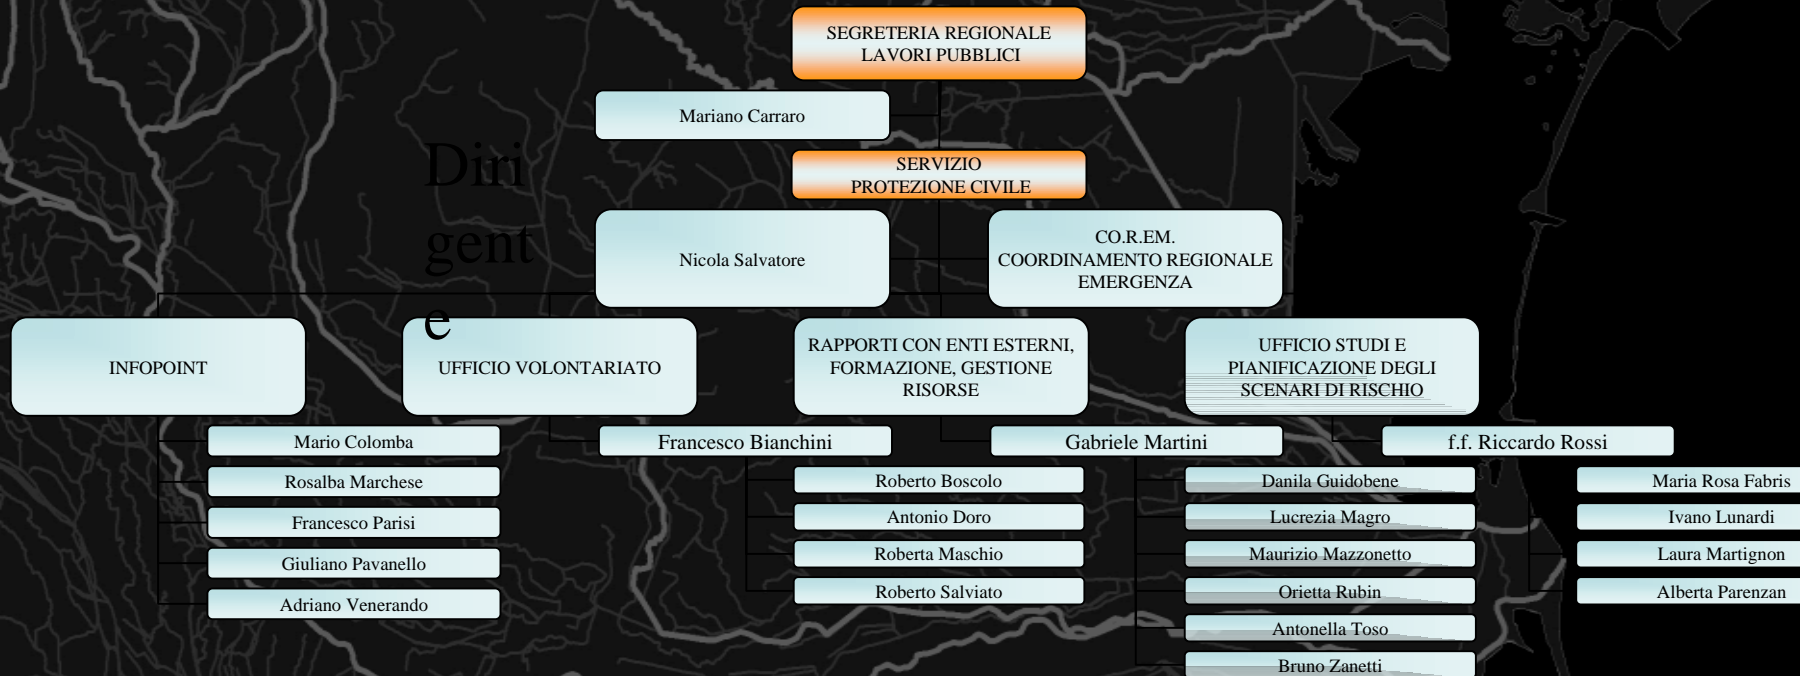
SEGRETERIA REGIONALE LAVORI PUBBLICI

Mariano Carraro

SERVIZIO PROTEZIONE CIVILE

Dirigente

Nicola Salvatore

CO.R.EM. COORDINAMENTO REGIONALE EMERGENZA

INFOPOINT

UFFICIO VOLONTARIATO

RAPPORTI CON ENTI ESTERNI, FORMAZIONE, GESTIONE RISORSE

UFFICIO STUDI E PIANIFICAZIONE DEGLI SCENARI DI RISCHIO

Mario Colomba

Rosalba Marchese

Francesco Parisi

Giuliano Pavanello

Adriano Venerando

Francesco Bianchini

Roberto Boscolo

Antonio Doro

Roberta Maschio

Roberto Salviato

Gabriele Martini

Danila Guidobene

Lucrezia Magro

Maurizio Mazzonetto

Orietta Rubin

Antonella Toso

Bruno Zanetti

f.f. Riccardo Rossi

Maria Rosa Fabris

Ivano Lunardi

Laura Martignon

Alberta Parenzan